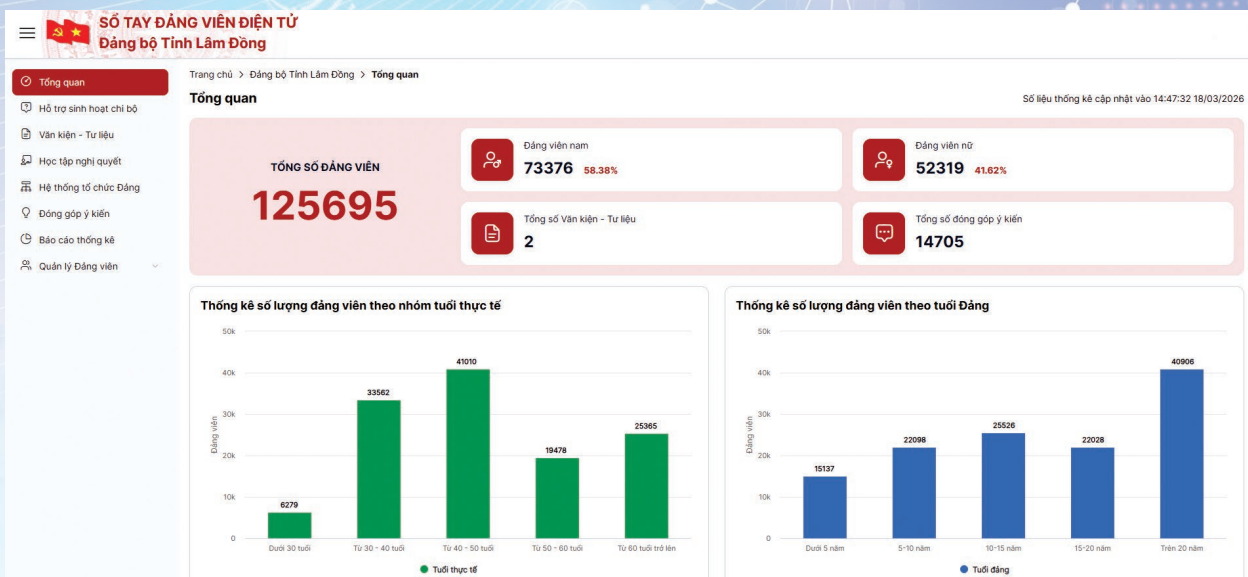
SỔ TAY ĐẢNG VIÊN ĐIỆN TỬ
Đảng bộ Tỉnh Lâm Đồng

Tổng quan
Hỗ trợ sinh hoạt chi bộ
Văn kiện - Tư liệu
Học tập nghị quyết
Hệ thống tổ chức Đảng
Đóng góp ý kiến
Báo cáo thống kê
Quản lý Đảng viên

Trang chủ > Đảng bộ Tỉnh Lâm Đồng > Tổng quan

Tổng quan

Số liệu thống kê cập nhật vào 14:47:32 18/03/2026

TỔNG SỐ ĐẢNG VIÊN
125695

Đảng viên nam
73376 58.38%

Đảng viên nữ
52319 41.62%

Tổng số Văn kiện - Tư liệu
2

Tổng số đóng góp ý kiến
14705

Thống kê số lượng đảng viên theo nhóm tuổi thực tế

50k
40k
30k
20k
10k
0
Đảng viên

| Dưới 30 tuổi | Từ 30 - 40 tuổi | Từ 40 - 50 tuổi | Từ 50 - 60 tuổi | Từ 60 tuổi trở lên |
|---|---|---|---|---|
| 6279 | 33562 | 41010 | 19478 | 25365 |

Tuổi thực tế

Thống kê số lượng đảng viên theo tuổi Đảng

50k
40k
30k
20k
10k
0
Đảng viên

| Dưới 5 năm | 5-10 năm | 10-15 năm | 15-20 năm | Trên 20 năm |
|---|---|---|---|---|
| 15137 | 22098 | 25526 | 22028 | 40906 |

Tuổi đảng